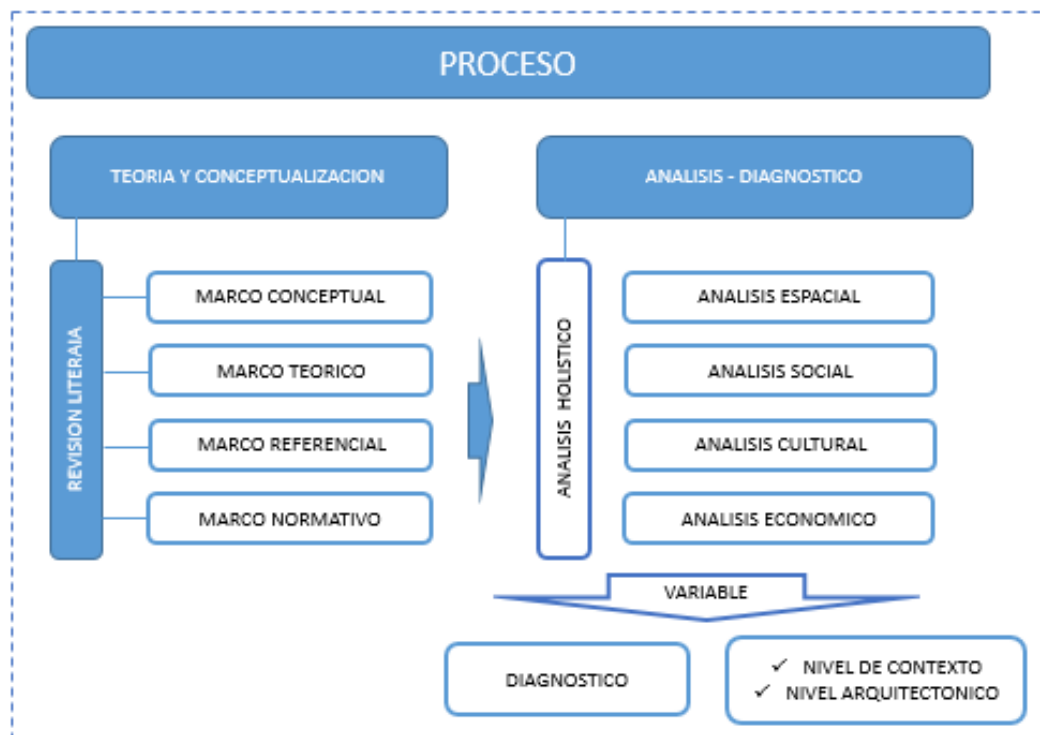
PROCESO

TEORIA Y CONCEPTUALIZACION

REVISION LITERAIA

MARCO CONCEPTUAL

MARCO TEORICO

MARCO REFERENCIAL

MARCO NORMATIVO

ANALISIS - DIAGNOSTICO

ANALISIS HOLISTICO

ANALISIS ESPACIAL

ANALISIS SOCIAL

ANALISIS CULTURAL

ANALISIS ECONOMICO

VARIABLE

DIAGNOSTICO

✓ NIVEL DE CONTEXTO
✓ NIVEL ARQUITECTONICO